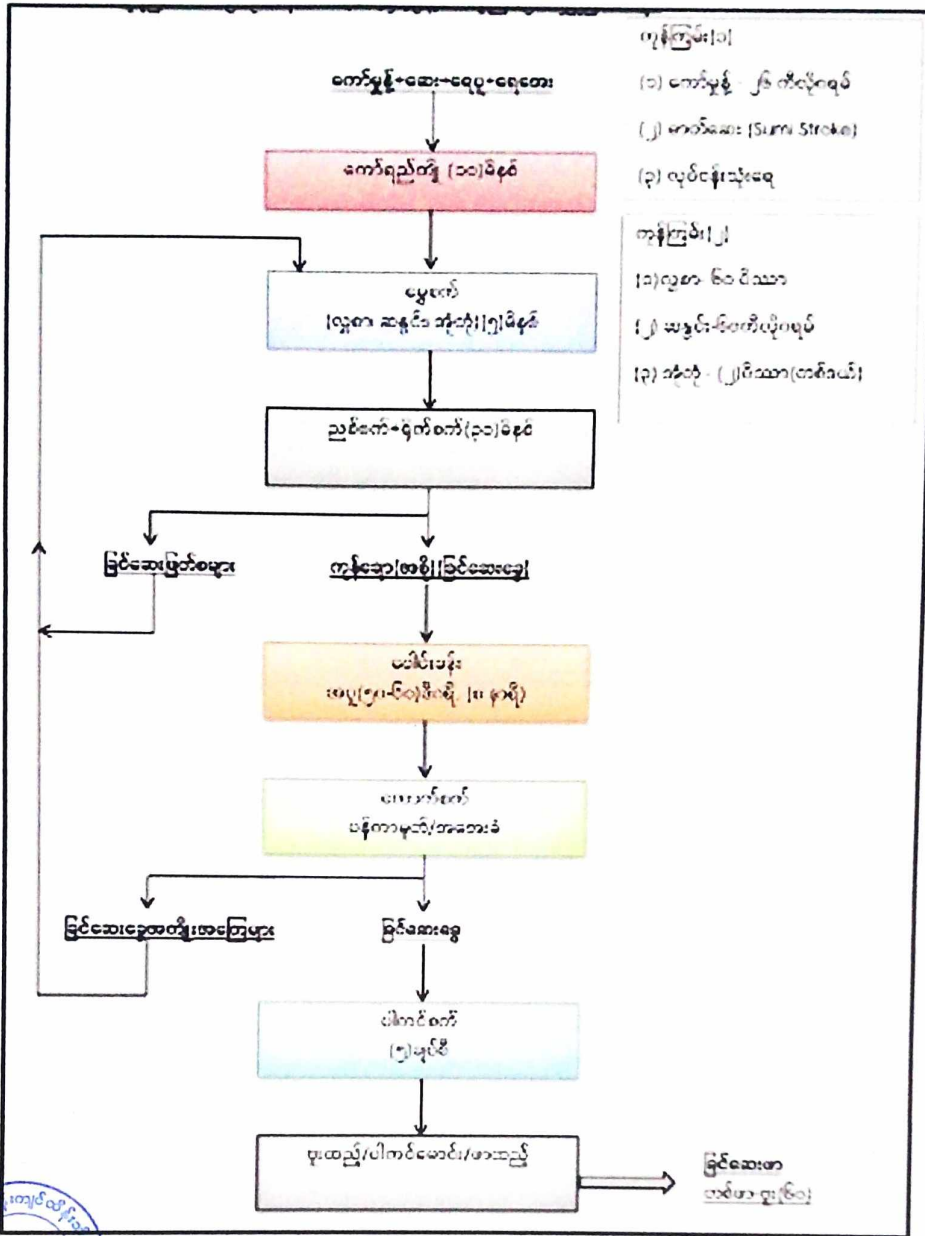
ကော်မှုန့်+ဆေး+ရေပူ+ရေအေး

ကော်ရည်ကျို (၁၀)မိနစ်

မွေးကော် (လူစာ ဆန့်ငင်း အုံဘုံ) (၅)မိနစ်

ညစ်ကော်+ရုံကော်(၁၀)မိနစ်

ခြင်ဆေးဖြတ်စများ

ကုန်ချော(အစို)(ခြင်ဆေးခွေ)

မတ်ပါးခန်း
အပူ(၅၀-၆၀)ဒီဂရီ (၁၈ နာရီ)

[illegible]
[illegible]

ခြင်ဆေးခွေအကျိုးအကြေများ

ခြင်ဆေးခွေ

ပါကင်ကော်
(၅)ချပ်စီ

ဗူးထည့်/ပါကင်ဆောင်/ဖာထည့်

ခြင်ဆေးဖာ
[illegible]

ကုန်ကြမ်း(၁)
(၁) ကော်မှုန့် - ၂၆ ကီလိုဂရမ်
(၂) ဓာတ်ဆေး (Sumi Stroke)
(၃) လုပ်ငန်းသုံးရေ

ကုန်ကြမ်း(၂)
(၁)လူစာ ၆၀ ပိဿာ
(၂) ဆန့်ငင်း ၆၀ ကီလိုဂရမ်
(၃) အုံဘုံ - (၂)ပိဿာ(တစ်ခါ)

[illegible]